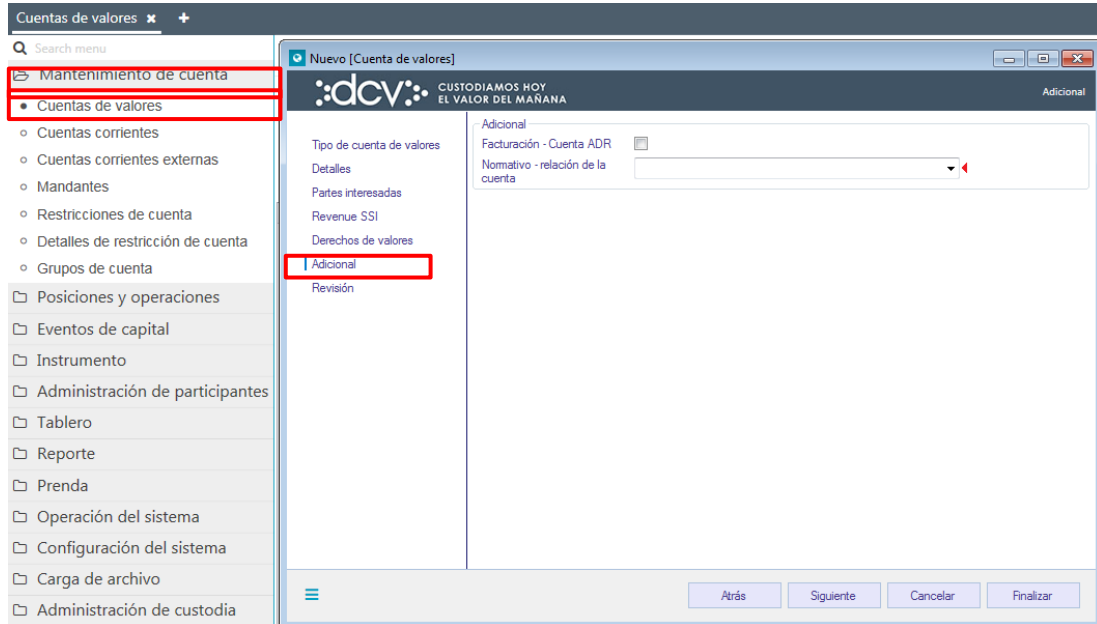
Cuentas de valores ✖ +

Search menu

Mantenimiento de cuenta
• Cuentas de valores
◦ Cuentas corrientes
◦ Cuentas corrientes externas
◦ Mandantes
◦ Restricciones de cuenta
◦ Detalles de restricción de cuenta
◦ Grupos de cuenta
Posiciones y operaciones
Eventos de capital
Instrumento
Administración de participantes
Tablero
Reporte
Prenda
Operación del sistema
Configuración del sistema
Carga de archivo
Administración de custodia

Nuevo [Cuenta de valores]

dcv CUSTODIAMOS HOY EL VALOR DEL MAÑANA

Adicional

Tipo de cuenta de valores
Detalles
Partes interesadas
Revenue SSI
Derechos de valores
Adicional
Revisión

Adicional
Facturación - Cuenta ADR
Normativo - relación de la cuenta

Atrás
Siguiente
Cancelar
Finalizar